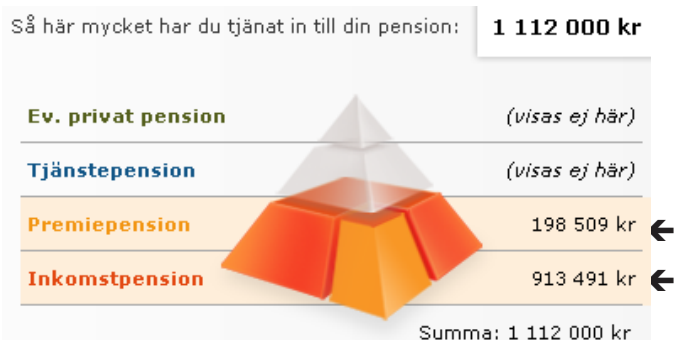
Så här mycket har du tjänat in till din pension: 1 112 000 kr

Ev. privat pension (visas ej här)

Tjänstepension (visas ej här)

Premiepension 198 509 kr

Inkomstpension 913 491 kr

Summa: 1 112 000 kr